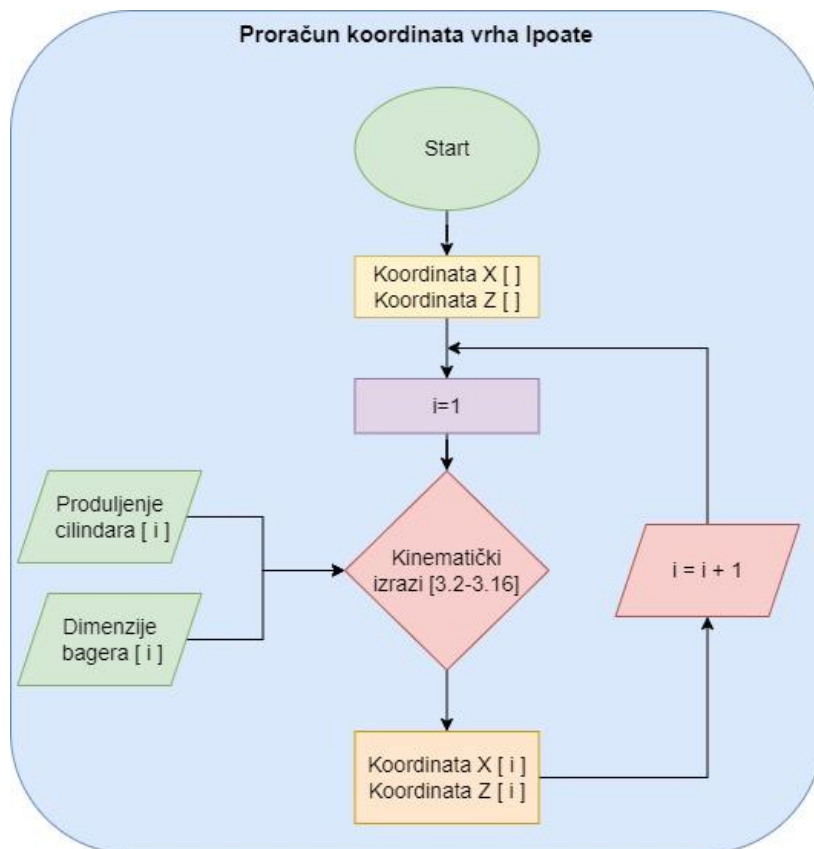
Proračun koordinata vrha lpoate

Start

Koordinata X [ ]
Koordinata Z [ ]

i=1

Produljenje cilindara [ i ]

Dimenzije bagera [ i ]

Kinematički izrazi [3.2-3.16]

i = i + 1

Koordinata X [ i ]
Koordinata Z [ i ]